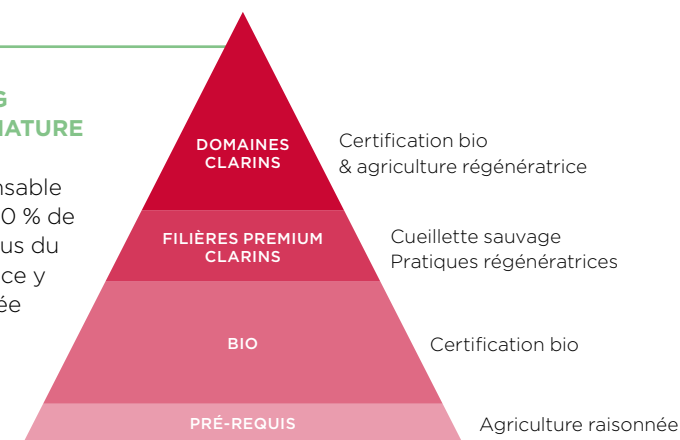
G
NATURE

nsable
0 % de
us du
ce y
ée

DOMAINES CLARINS

Certification bio
& agriculture régénératrice

FILIÈRES PREMIUM CLARINS

Cueillette sauvage
Pratiques régénératrices

BIO

Certification bio

PRÉ-REQUIS

Agriculture raisonnée